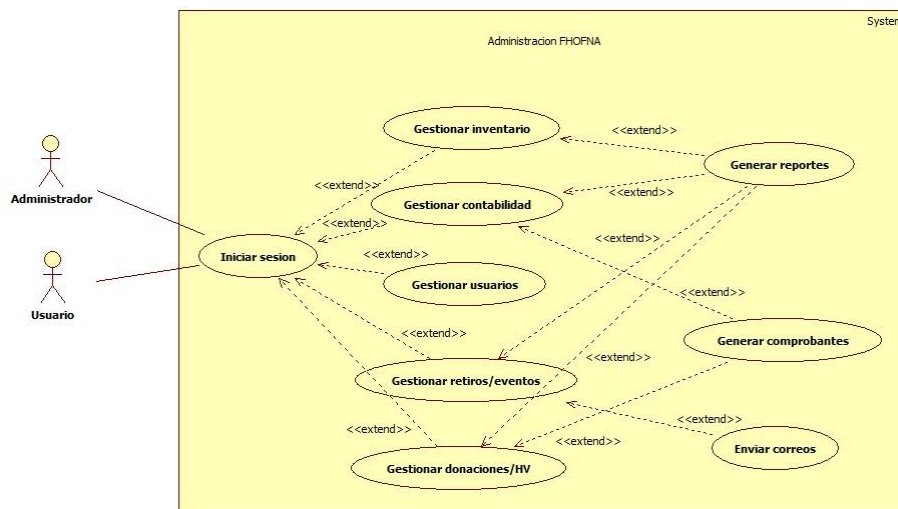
Syster

Administracion FHOFNA

Administrador

Usuario

Gestionar inventario

<<extend>>

Generar reportes

<<extend>>

<<extend>>

Gestionar contabilidad

<<extend>>

<<extend>>

Iniciar sesion

<<extend>>

Gestionar usuarios

<<extend>>

<<extend>>

Generar comprobantes

<<extend>>

<<extend>>

Gestionar retiros/eventos

<<extend>>

<<extend>>

Enviar correos

<<extend>>

Gestionar donaciones/HV